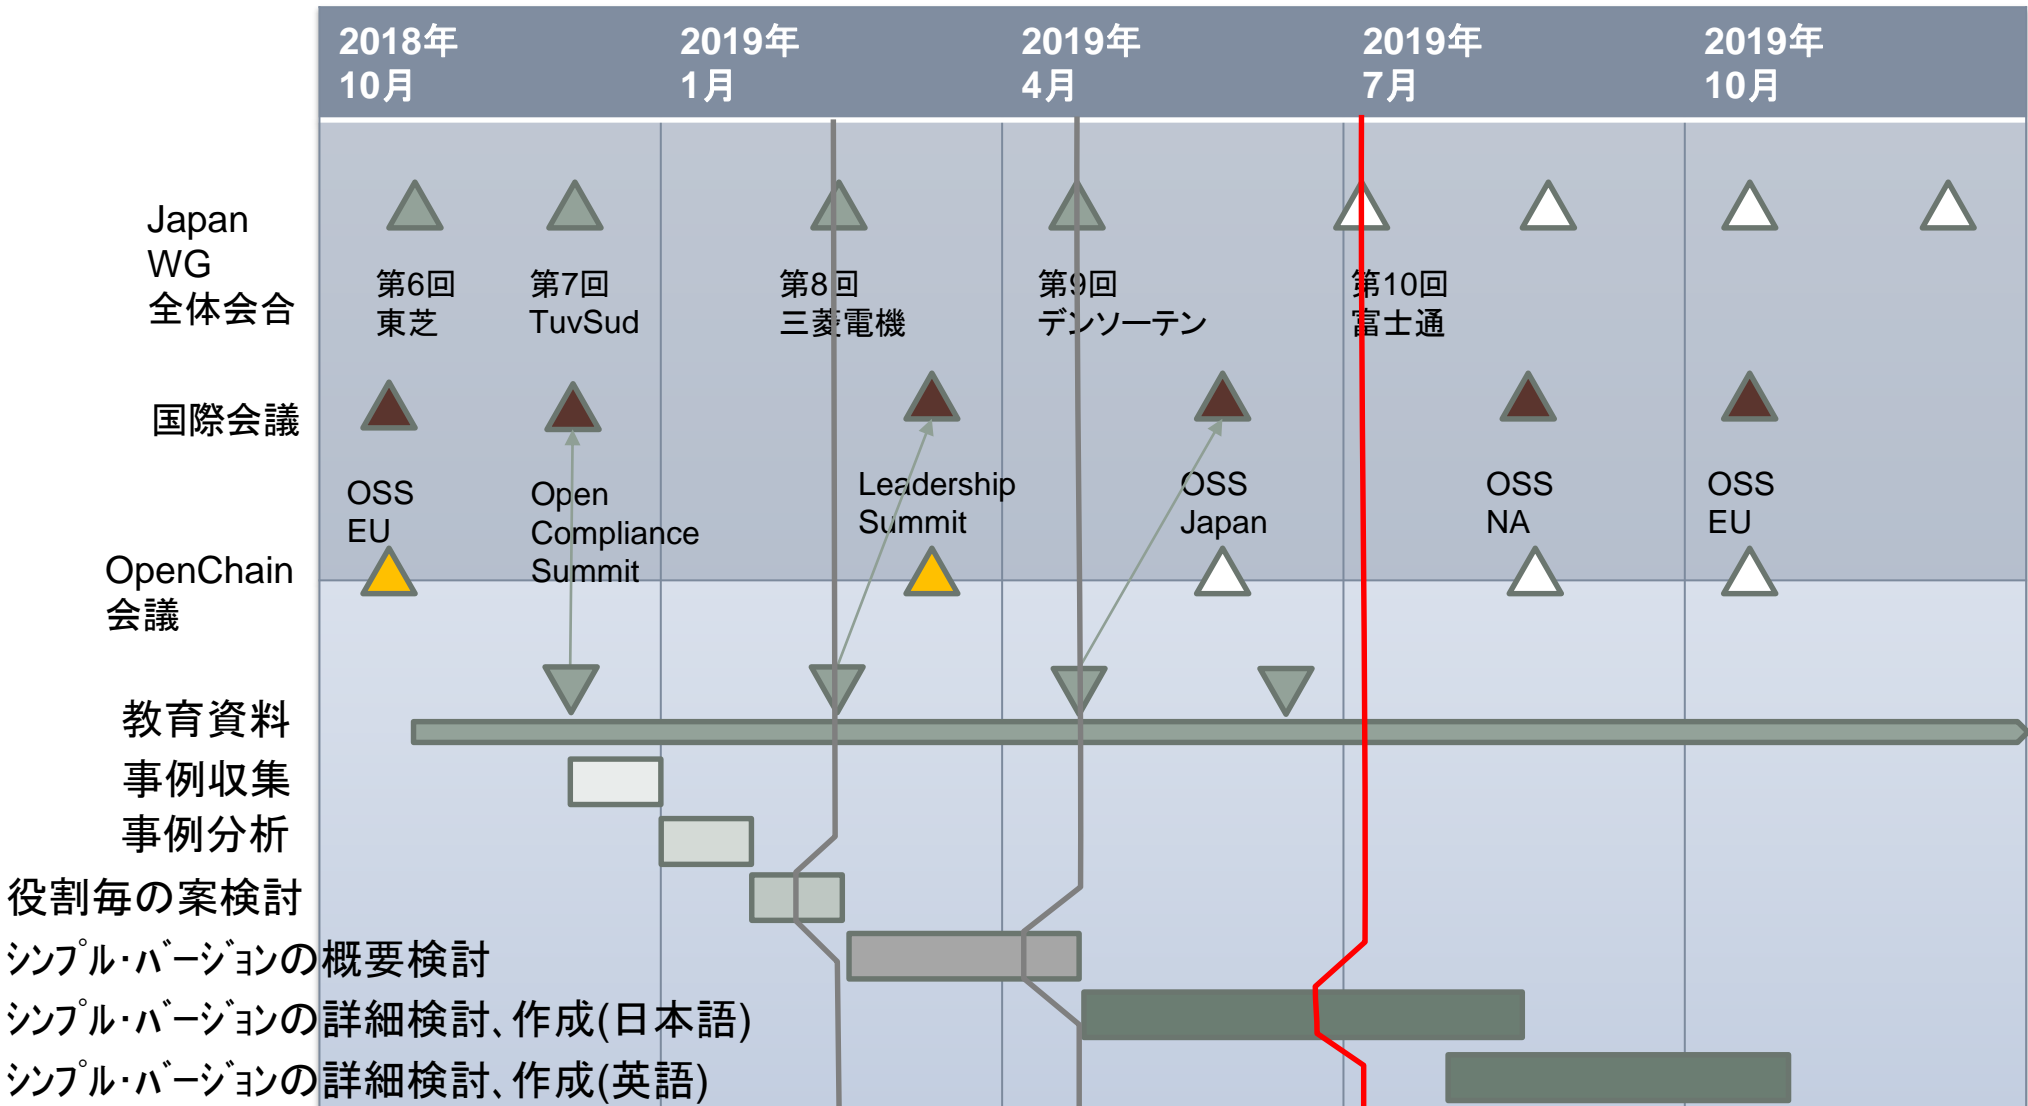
2018年 10月

2019年 1月

2019年 4月

2019年 7月

2019年 10月

Japan WG 全体会合

第6回 東芝

第7回 TuvSud

第8回 三菱電機

第9回 デンソーテン

第10回 富士通

国際会議

OSS EU

Open Compliance Summit

Leadership Summit

OSS Japan

OSS NA

OSS EU

OpenChain 会議

教育資料

事例収集

事例分析

役割毎の案検討

シンプル・バージョンの概要検討

シンプル・バージョンの詳細検討、作成(日本語)

シンプル・バージョンの詳細検討、作成(英語)